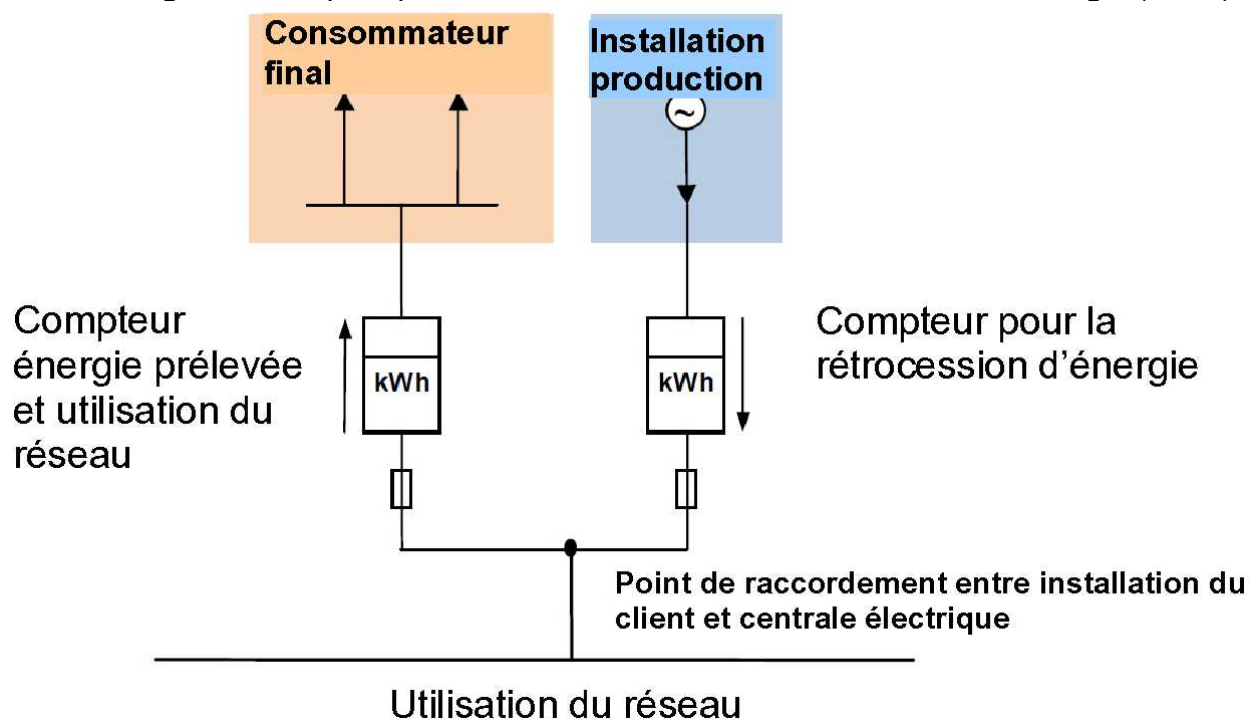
Consommateur final

Installation production

Compteur énergie prélevée et utilisation du réseau

kWh

kWh

Compteur pour la rétrocession d’énergie

Point de raccordement entre installation du client et centrale électrique

Utilisation du réseau